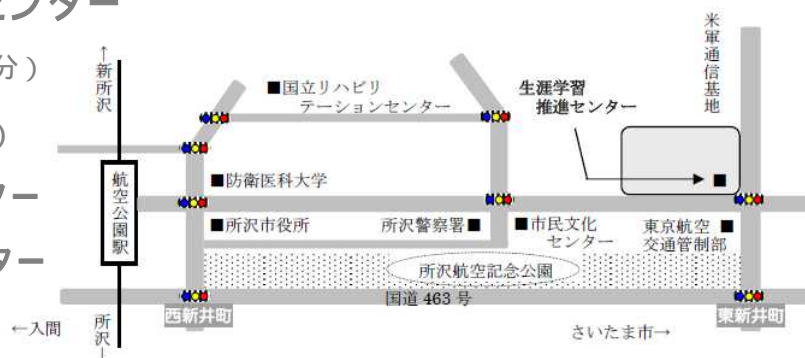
ンター
分）
の
ー
ター
←新所沢
航空公園駅
■国立リハビリテーションセンター
生涯学習推進センター
米軍通信基地
■防衛医科大学
■所沢市役所
所沢警察署■
■市民文化センター
東京航空交通管制部■
所沢航空記念公園
国道 463 号
西新井町
東新井町
←入間
所沢
さいたま市→